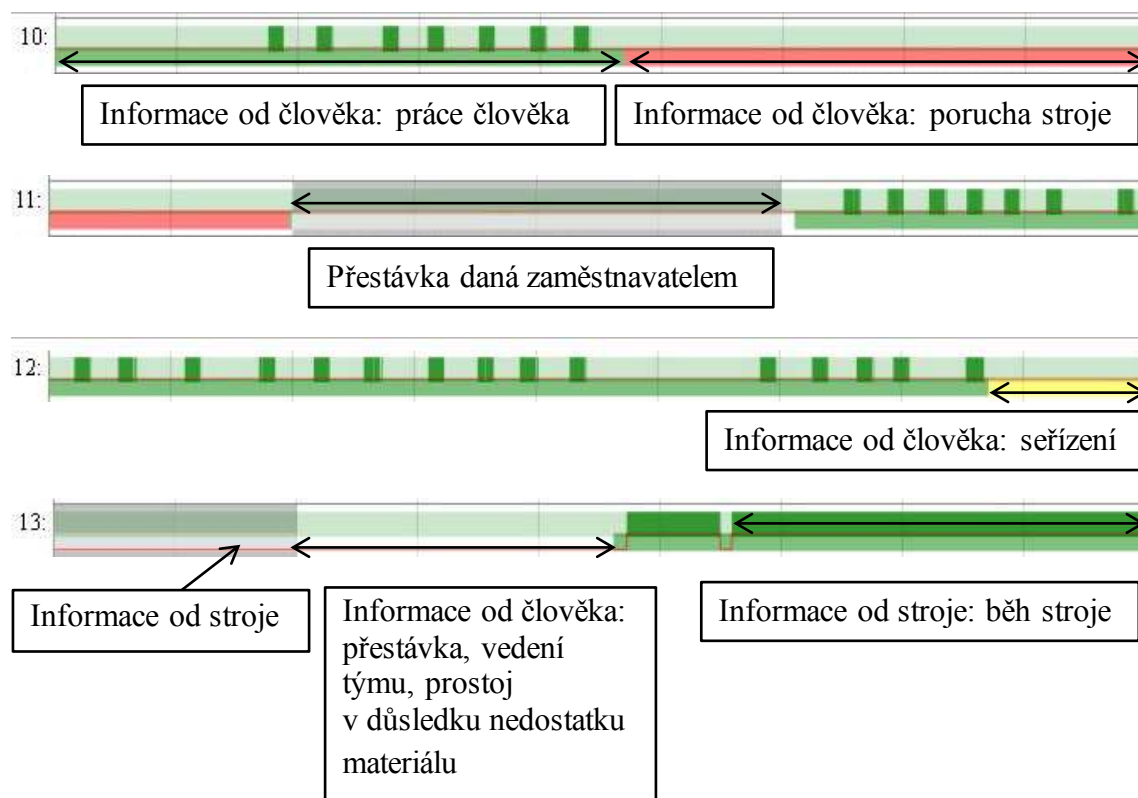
10:

Informace od člověka: práce člověka

Informace od člověka: porucha stroje

11:

Přestávka daná zaměstnavatelem

12:

Informace od člověka: seřízení

13:

Informace od stroje

Informace od člověka: přestávka, vedení týmu, prostoj v důsledku nedostatku materiálu

Informace od stroje: běh stroje